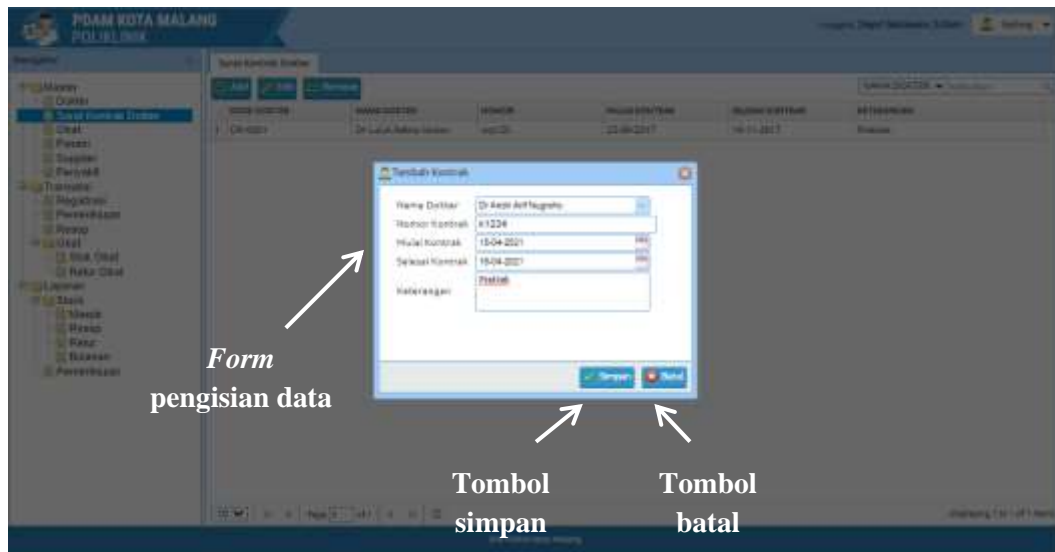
PDAM KOTA MALANG
POLIKLINIK

Navigasi

Master
Dokter
Surat Kontrak Dokter
Obat
Pasien
Supplier
Penyakit
Transaksi
Registrasi
Pemeriksaan
Resep
Obat
Stok Obat
Retur Obat
Laporan
Stock
Masuk
Resep
Retur
Bulanan
Pemeriksaan

Surat Kontrak Dokter

Add Edit Remove

| KODE DOKTER | NAMA DOKTER | NOMOR | MULAI KONTRAK | SELESAI KONTRAK | KETERANGAN |
|---|---|---|---|---|---|
| 1 DK-0001 | Dr Lulus Adiwa Nataka | ws123 | 23-06-2017 | 14-11-2017 | Praktek |

Tambah Kontrak

Nama Dokter Dr Aedil Arif Nugroho
Nomor Kontrak K1234
Mulai Kontrak 15-04-2021
Selesai Kontrak 15-04-2021
Keterangan Praktek

Simpan Batal

Form
pengisian data

Tombol
simpan

Tombol
batal

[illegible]